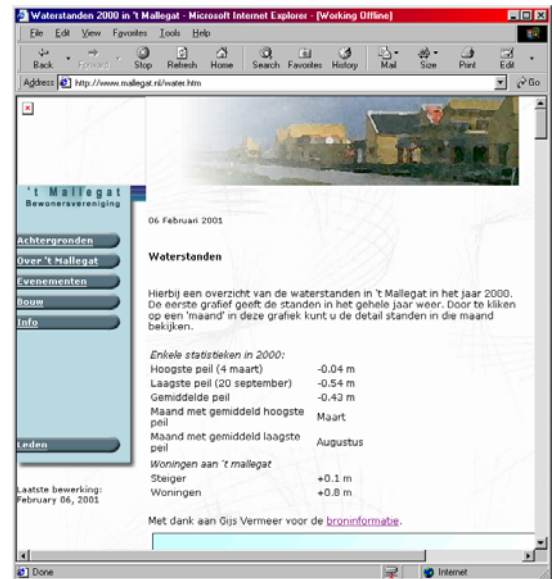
Waterstanden 2000 in 't Mallegat - Microsoft Internet Explorer - [Working Offline]

File Edit View Favorites Tools Help

Back Forward Stop Refresh Home Search Favorites History Mail Size Print Edit

Address http://www.mallegat.nl/water.htm

Go

't Mallegat
Bewonersvereniging

Achtergronden
Over 't Mallegat
Evenementen
Bouw
Info

Leden

Laatste bewerking: February 06, 2001

06 Februari 2001

Waterstanden

Hierbij een overzicht van de waterstanden in 't Mallegat in het jaar 2000. De eerste grafief geeft de standen in het gehele jaar weer. Door te kliken op een 'maand' in deze grafiek kunt u de detail standen in die maand bekijken.

| Enkele statistieken in 2000: | |
|---|---|
| Hoogste peil (4 maart) | -0.04 m |
| Laagste peil (20 september) | -0.54 m |
| Gemiddelde peil | -0.43 m |
| Maand met gemiddeld hoogste peil | Maart |
| Maand met gemiddeld laagste peil | Augustus |
| Woningen aan 't mallegat | |
| Steiger | +0.1 m |
| Woningen | +0.8 m |

Met dank aan Gijs Vermeer voor de broninformatie.

Done

Internet